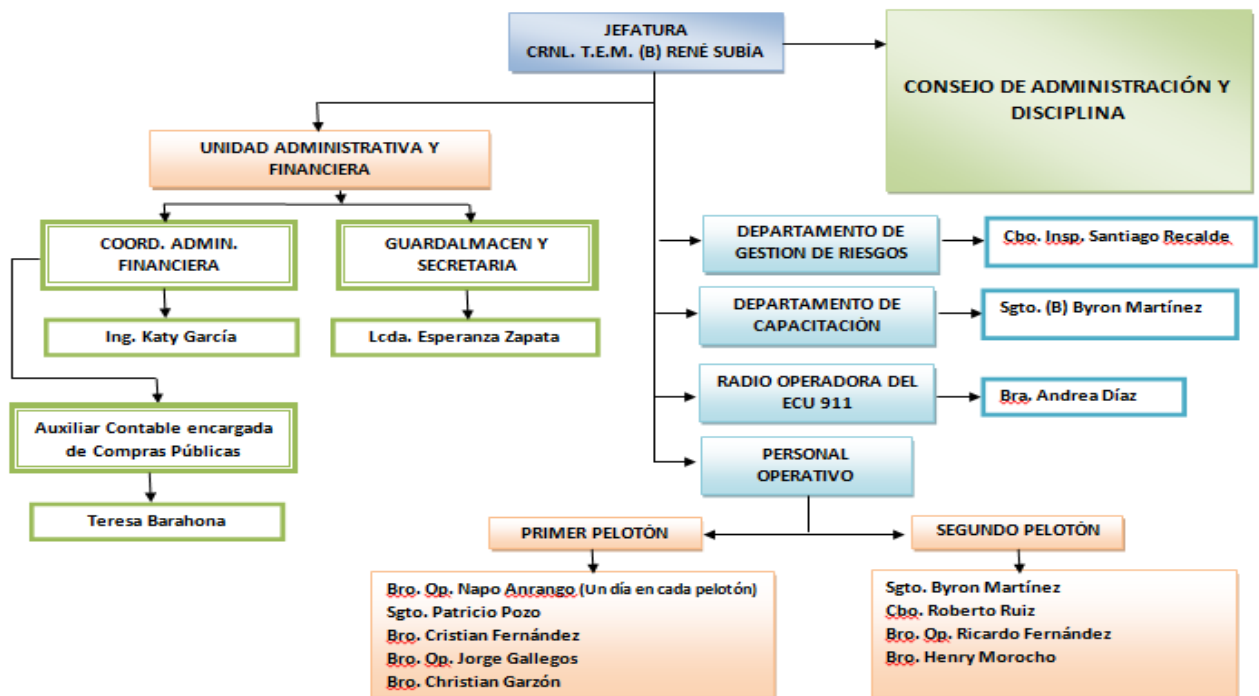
JEFATURA
CRNL. T.E.M. (B) RENÉ SUBÍA

CONSEJO DE ADMINISTRACIÓN Y DISCIPLINA

UNIDAD ADMINISTRATIVA Y FINANCIERA

COORD. ADMIN. FINANCIERA

Ing. Katy García

GUARDALMACEN Y SECRETARIA

Lcda. Esperanza Zapata

Auxiliar Contable encargada de Compras Públicas

Teresa Barahona

DEPARTAMENTO DE GESTION DE RIESGOS

Cbo. Insp. Santiago Recalde

DEPARTAMENTO DE CAPACITACIÓN

Sgto. (B) Byron Martínez

RADIO OPERADORA DEL ECU 911

Bra. Andrea Díaz

PERSONAL OPERATIVO

PRIMER PELOTÓN

Bro. Op. Napo Anrango (Un día en cada pelotón)
Sgto. Patricio Pozo
Bro. Cristian Fernández
Bro. Op. Jorge Gallegos
Bro. Christian Garzón

SEGUNDO PELOTÓN

Sgto. Byron Martínez
Cbo. Roberto Ruiz
Bro. Op. Ricardo Fernández
Bro. Henry Morocho